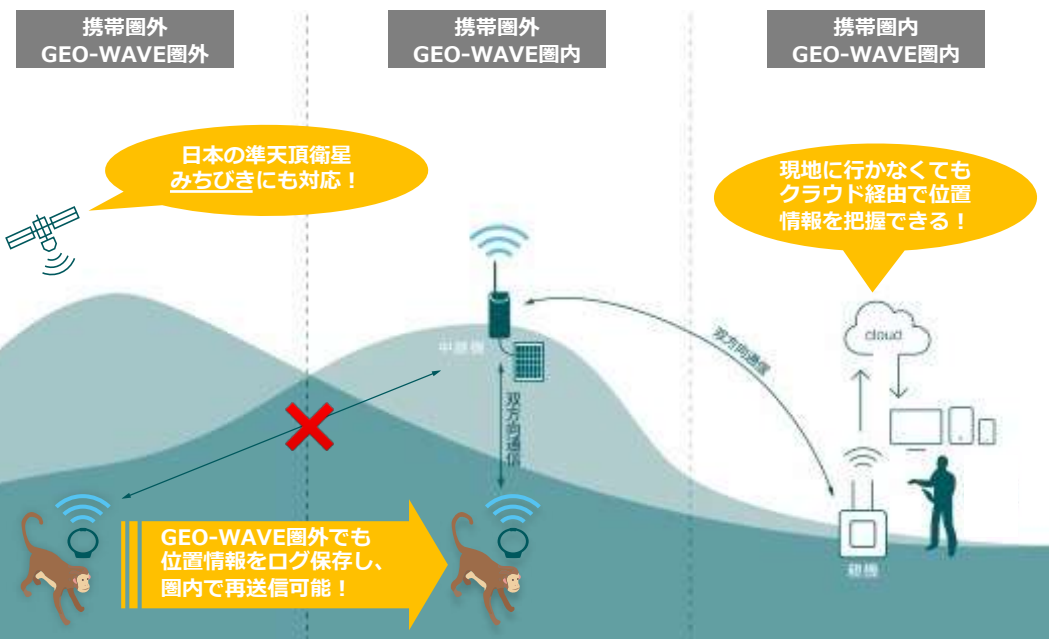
携帯圏外
GEO-WAVE圏外

携帯圏外
GEO-WAVE圏内

携帯圏内
GEO-WAVE圏内

日本の準天頂衛星
みちびきにも対応！

現地に行かなくても
クラウド経由で位置
情報を把握できる！

中継機

cloud

双方向通信

双方向通信

親機

GEO-WAVE圏外でも
位置情報をログ保存し、
圏内で再送信可能！